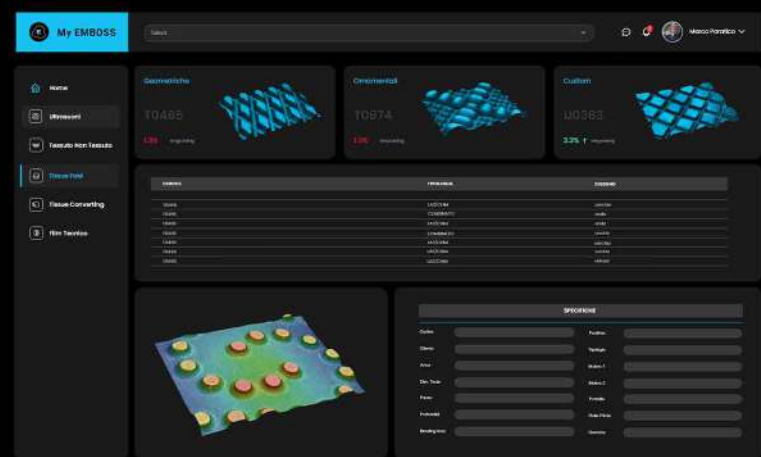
My EMBOSS

Marco Porativo

Home

Ultrasuoni

Tessuto Non Tessuto

Tissue Fold

Tissue Converting

Film Tecnico

Geometriche

T0485

Ornamentali

T0974

Custom

U0363

3.2% ↑

SPECIFICHE

Codice

Cliente

Area

Dim. Trale

Passo

Profondità

Fustina

Tipologia

Materia 1

Materia 2

Portata

Gomma